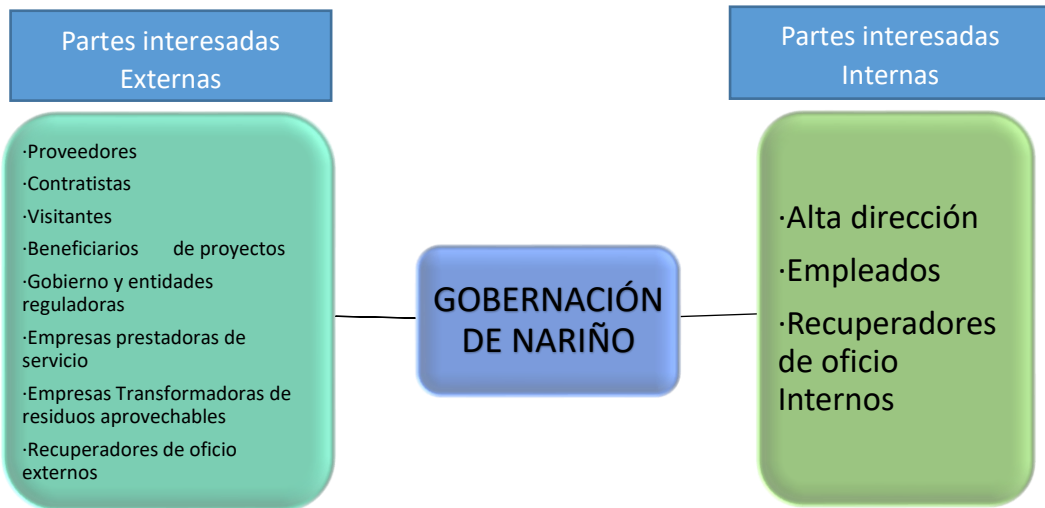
Partes interesadas Externas

·Proveedores
·Contratistas
·Visitantes
·Beneficiarios de proyectos
·Gobierno y entidades reguladoras
·Empresas prestadoras de servicio
·Empresas Transformadoras de residuos aprovechables
·Recuperadores de oficio externos

GOBERNACIÓN DE NARIÑO

Partes interesadas Internas

·Alta dirección
·Empleados
·Recuperadores de oficio Internos